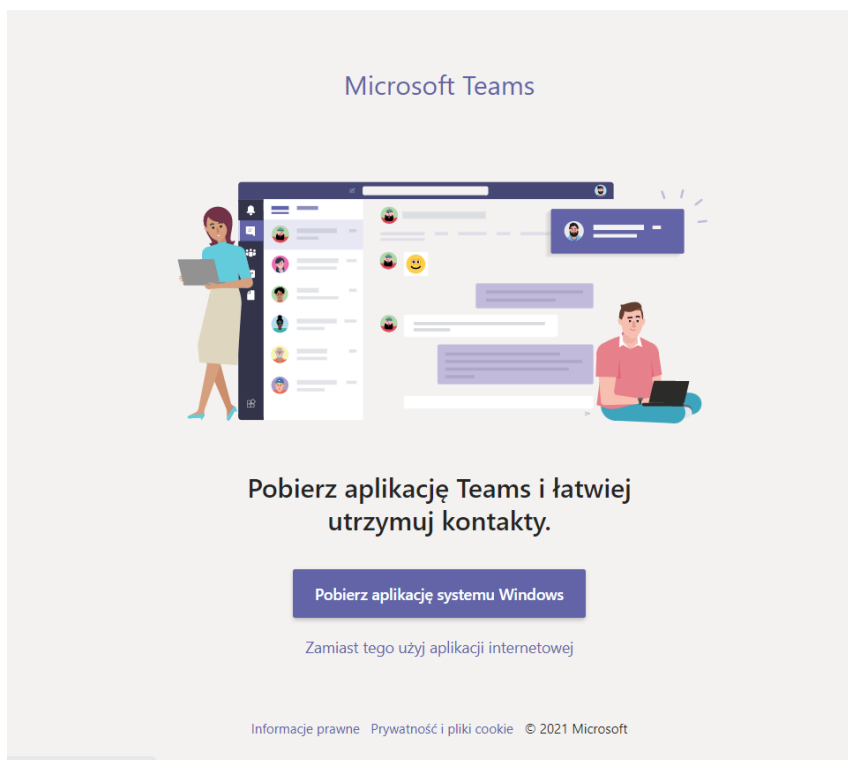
Microsoft Teams

Pobierz aplikację Teams i łatwiej utrzymuj kontakty.

Pobierz aplikację systemu Windows

Zamiast tego użyj aplikacji internetowej

Informacje prawne Prywatność i pliki cookie © 2021 Microsoft